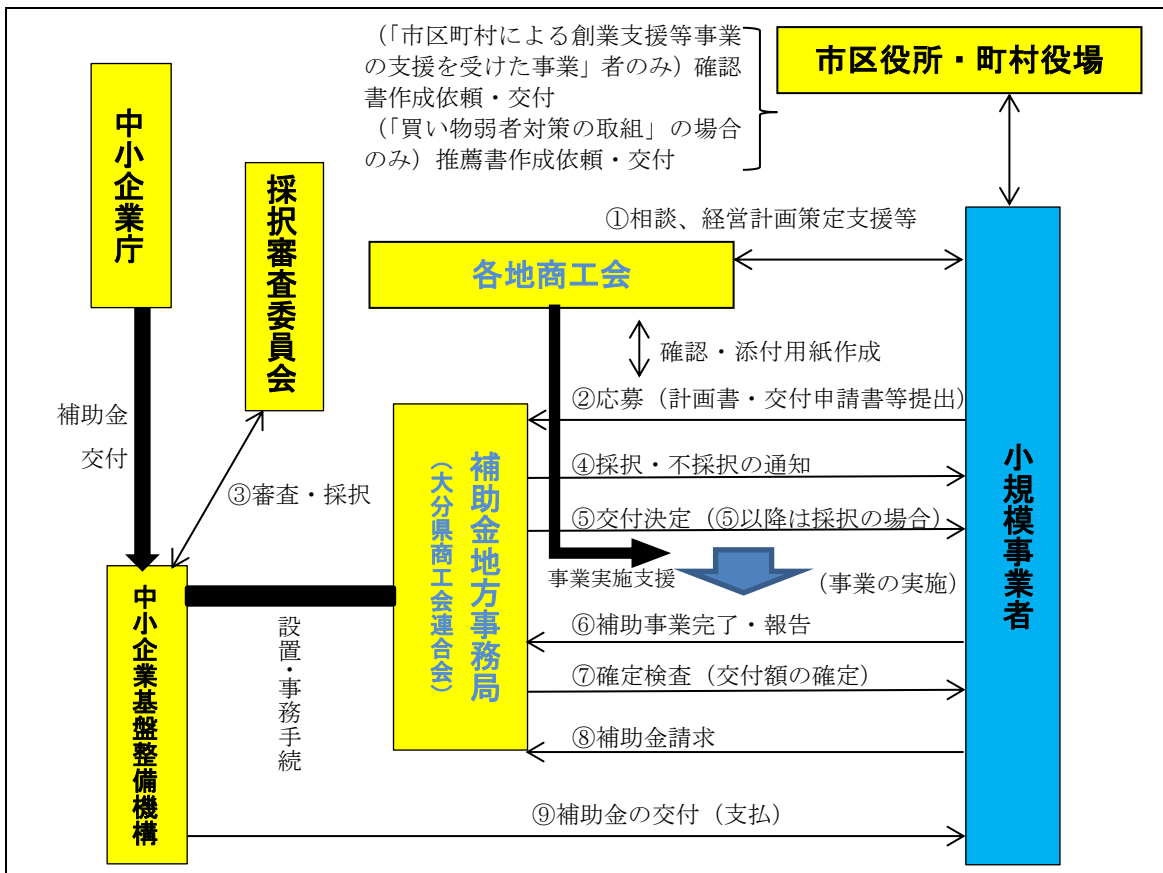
（「市区町村による創業支援等事業の支援を受けた事業」者のみ）確認書作成依頼・交付
（「買い物弱者対策の取組」の場合のみ）推薦書作成依頼・交付

市区役所・町村役場

中小企業庁

採択審査委員会

①相談、経営計画策定支援等

各地商工会

確認・添付用紙作成

補助金交付

②応募（計画書・交付申請書等提出）

補助金地方事務局
（大分県商工会連合会）

④採択・不採択の通知

③審査・採択

⑤交付決定（⑤以降は採択の場合）

小規模事業者

事業実施支援

（事業の実施）

中小企業基盤整備機構

設置・事務手続

⑥補助事業完了・報告

⑦確定検査（交付額の確定）

⑧補助金請求

⑨補助金の交付（支払）